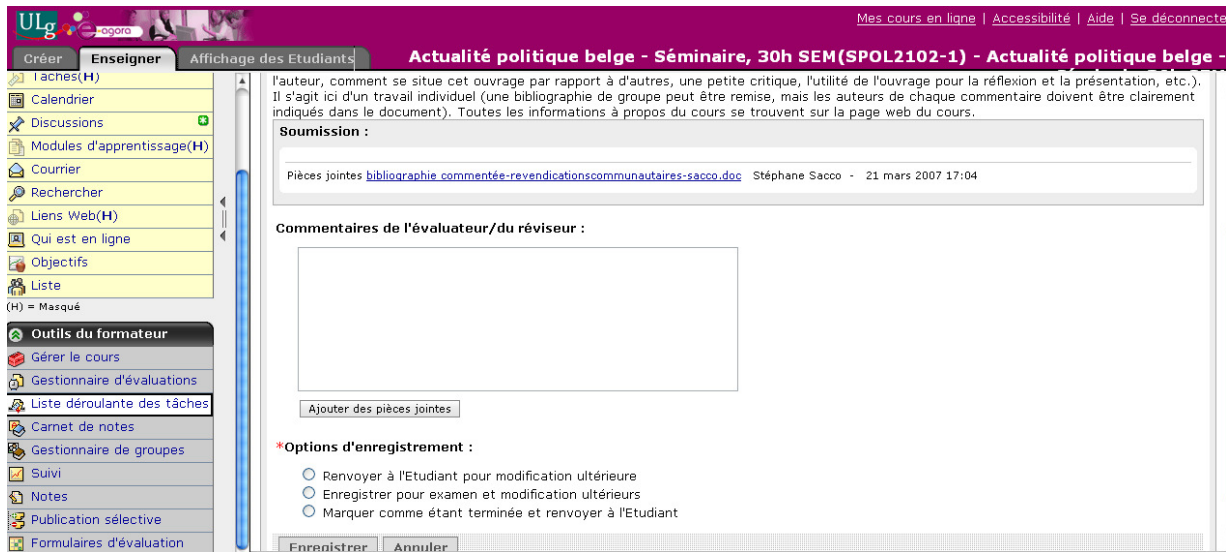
ULg e-agora

Mes cours en ligne | Accessibilité | Aide | Se déconnecte

Créer | Enseigner | Affichage des Etudiants

Actualité politique belge - Séminaire, 30h SEM(SPOL2102-1) - Actualité politique belge -

Tâches(H)
Calendrier
Discussions
Modules d'apprentissage(H)
Courrier
Rechercher
Liens Web(H)
Qui est en ligne
Objectifs
Liste
(H) = Masqué

Outils du formateur
Gérer le cours
Gestionnaire d'évaluations
Liste déroulante des tâches
Carnet de notes
Gestionnaire de groupes
Suivi
Notes
Publication sélective
Formulaires d'évaluation

l'auteur, comment se situe cet ouvrage par rapport à d'autres, une petite critique, l'utilité de l'ouvrage pour la réflexion et la présentation, etc.). Il s'agit ici d'un travail individuel (une bibliographie de groupe peut être remise, mais les auteurs de chaque commentaire doivent être clairement indiqués dans le document). Toutes les informations à propos du cours se trouvent sur la page web du cours.

Soumission :

Pièces jointes bibliographie commentée-revendicationscommunautaires-sacco.doc Stéphane Sacco - 21 mars 2007 17:04

Commentaires de l'évaluateur/du réviseur :

Ajouter des pièces jointes

*Options d'enregistrement :

Renvoyer à l'Etudiant pour modification ultérieure
Enregistrer pour examen et modification ultérieurs
Marquer comme étant terminée et renvoyer à l'Etudiant

Enregistrer | Annuler